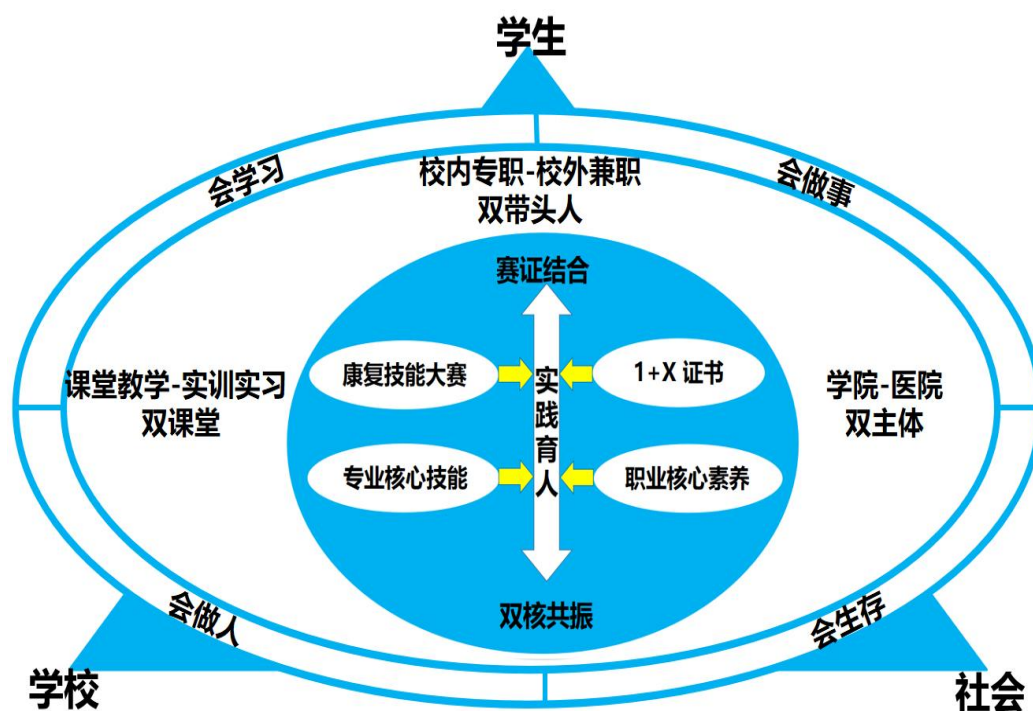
学生

会学习

校内专职-校外兼职
双带头人

会做事

赛证结合

课堂教学-实训实习
双课堂

康复技能大赛

实践育人

1+X 证书

学院-医院
双主体

专业核心技能

职业核心素养

双核共振

会做人

会生存

学校

社会